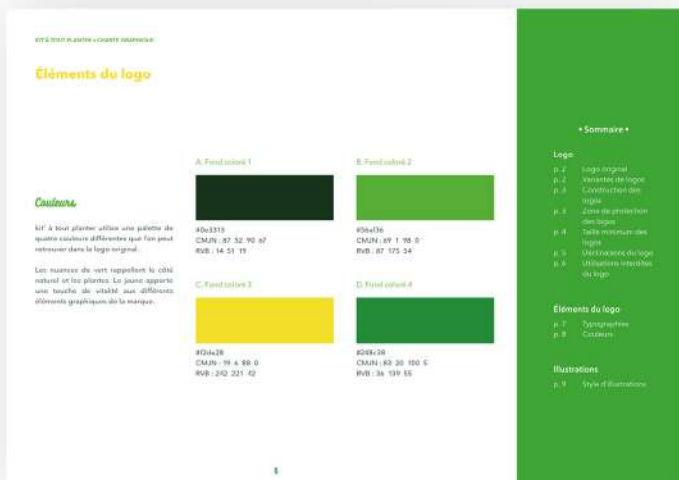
KIT À TOUT PLANTER • CHARTE GRAPHIQUE

Éléments du logo

Couleurs

kit' à tout planter utilise une palette de quatre couleurs différentes que l'on peut retrouver dans le logo original.

Les nuances de vert rappellent le côté naturel et les plantes. Le jaune apporte une touche de vitalité aux différents éléments graphiques de la marque.

A. Fond coloré 1

#0e3315
CMJN : 87 52 90 67
RVB : 14 51 19

B. Fond coloré 2

#56af36
CMJN : 69 1 98 0
RVB : 87 175 54

C. Fond coloré 3

#f2dd28
CMJN : 9 6 88 0
RVB : 242 221 42

D. Fond coloré 4

#248b38
CMJN : 83 20 100 5
RVB : 36 139 55

8

• Sommaire •

Logo
p. 2 Logo original
p. 2 Variantes de logos
p. 3 Construction des logos
p. 3 Zone de protection des logos
p. 4 Taille minimum des logos
p. 5 Déclinaisons du logo
p. 6 Utilisations interdites du logo

Éléments du logo
p. 7 Typographies
p. 8 Couleurs

Illustrations
p. 9 Style d'illustrations